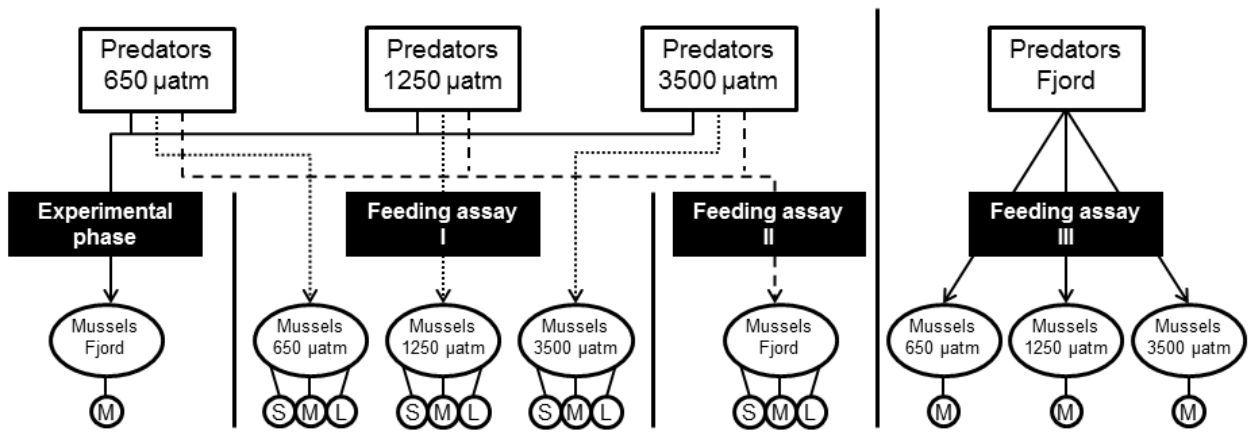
Predators 650 µatm

Predators 1250 µatm

Predators 3500 µatm

Predators Fjord

Experimental phase

Feeding assay I

Feeding assay II

Feeding assay III

Mussels Fjord

M

Mussels 650 µatm

S M L

Mussels 1250 µatm

S M L

Mussels 3500 µatm

S M L

Mussels Fjord

S M L

Mussels 650 µatm

M

Mussels 1250 µatm

M

Mussels 3500 µatm

M